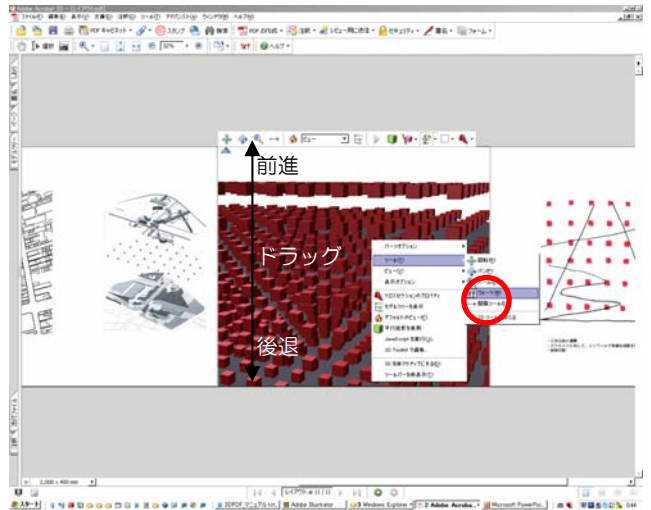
Adobe Acrobat 3D - [レイアウト.pdf]

ファイル(F) 編集(E) 表示(V) 文書(D) 注釈(C) ツール(T) アドバンスト(A) ウィンドウ(W) ヘルプ(H)

PDF を作成 注釈 レビュー用に送信 セキュリティ 署名 フォーム

ヘルプ

ビュー

前進

ドラッグ

後退

パーツオプション

ツール(T)

ビュー(V)

表示オプション

回転(R)

パン(P)

ズーム(Z)

ウォーク(W)

3D 有効化

2,000 x 400 mm

スタート

Adobe Illustrator

Windows Explorer

2 Adobe Acroba...

Microsoft PowerPoi...